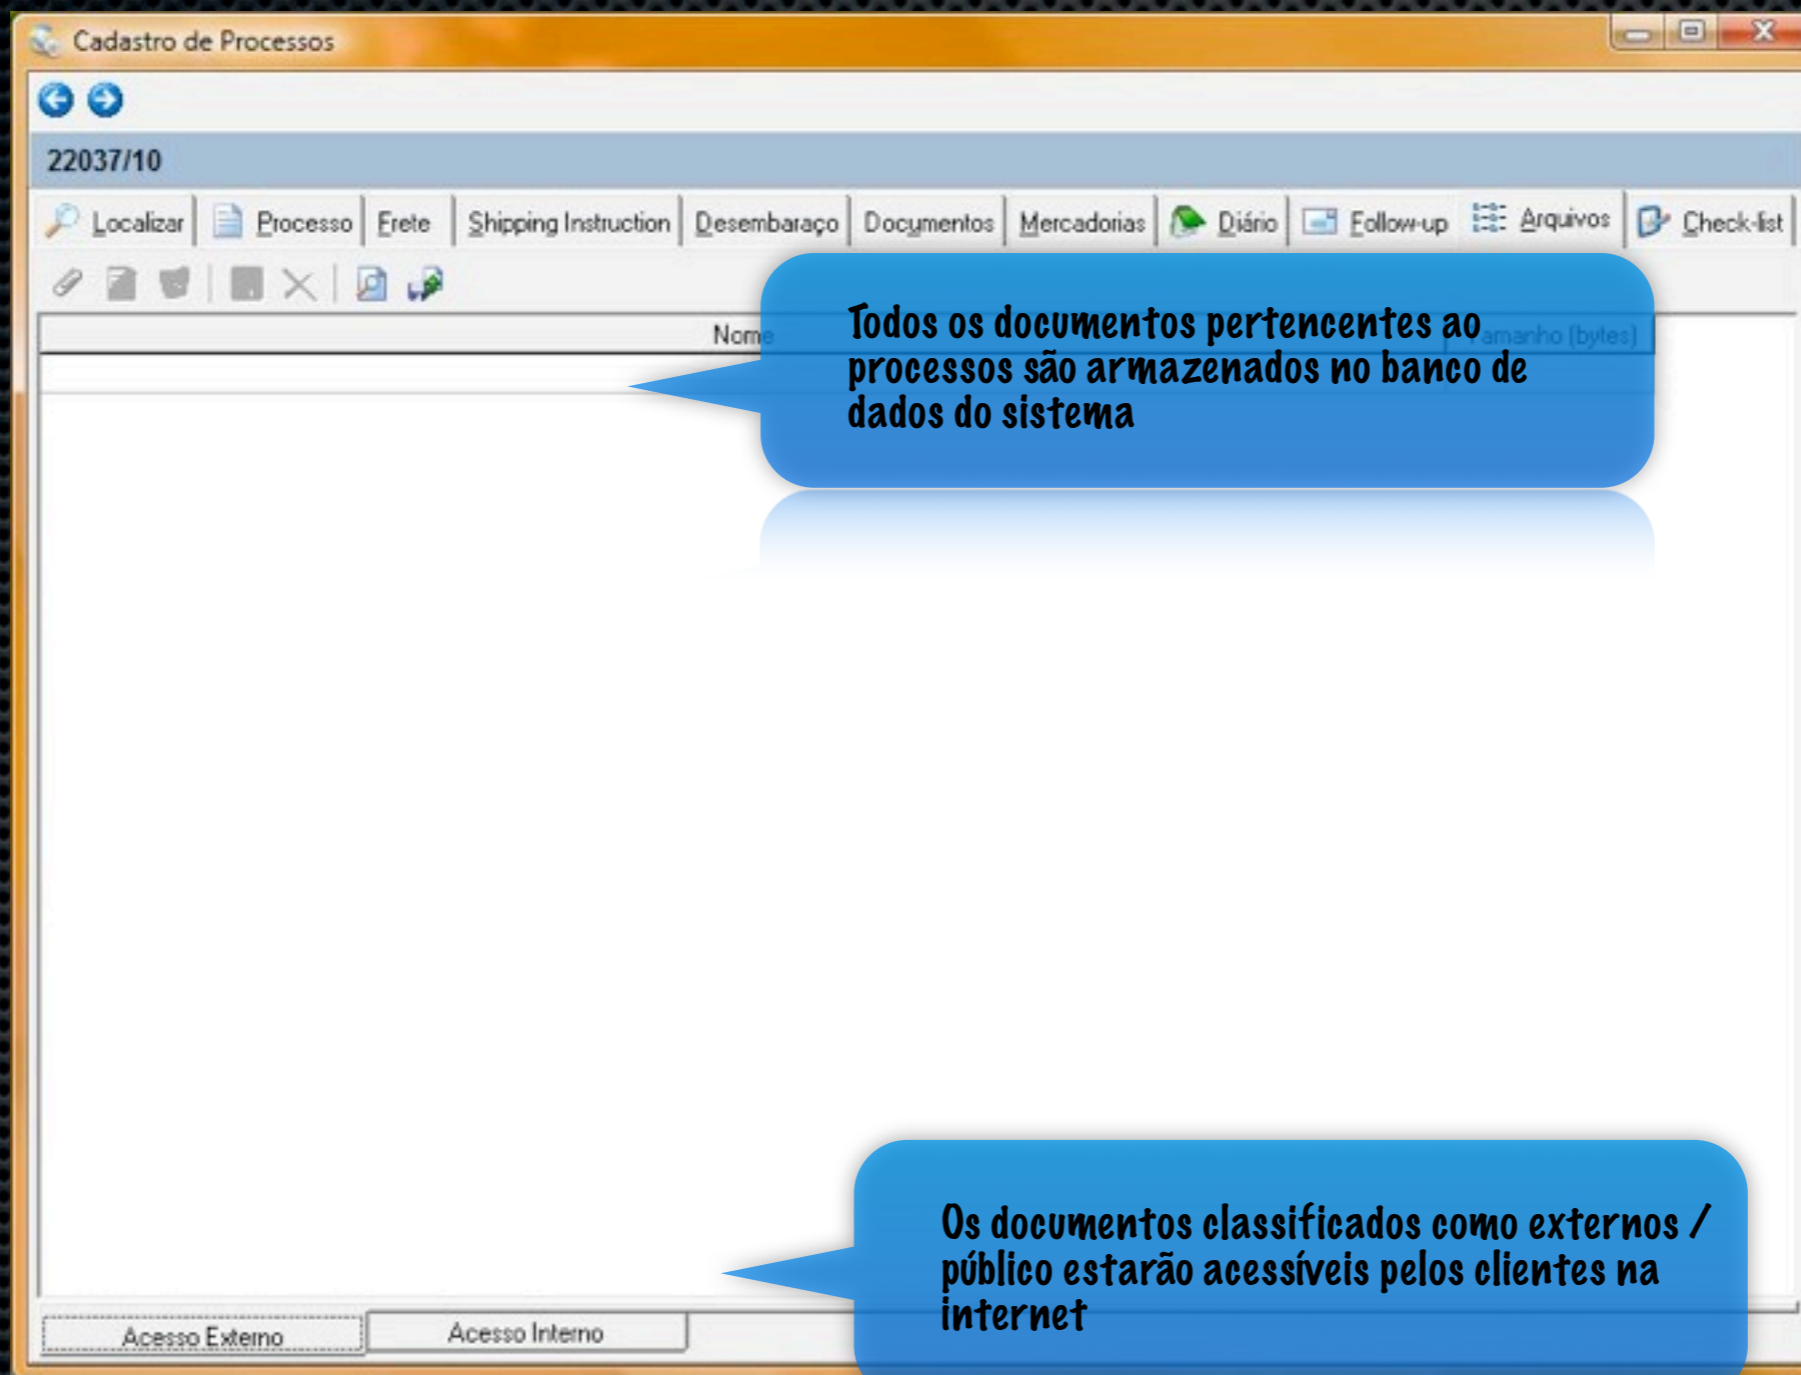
Cadastro de Processos

22037/10

Localizar | Processo | Frete | Shipping Instruction | Desembaraço | Documentos | Mercadorias | Diário | Follow-up | Arquivos | Check-list

Nome
Tamanho (bytes)

Todos os documentos pertencentes ao processos são armazenados no banco de dados do sistema

Os documentos classificados como externos / público estarão acessíveis pelos clientes na internet

Acesso Externo
Acesso Interno